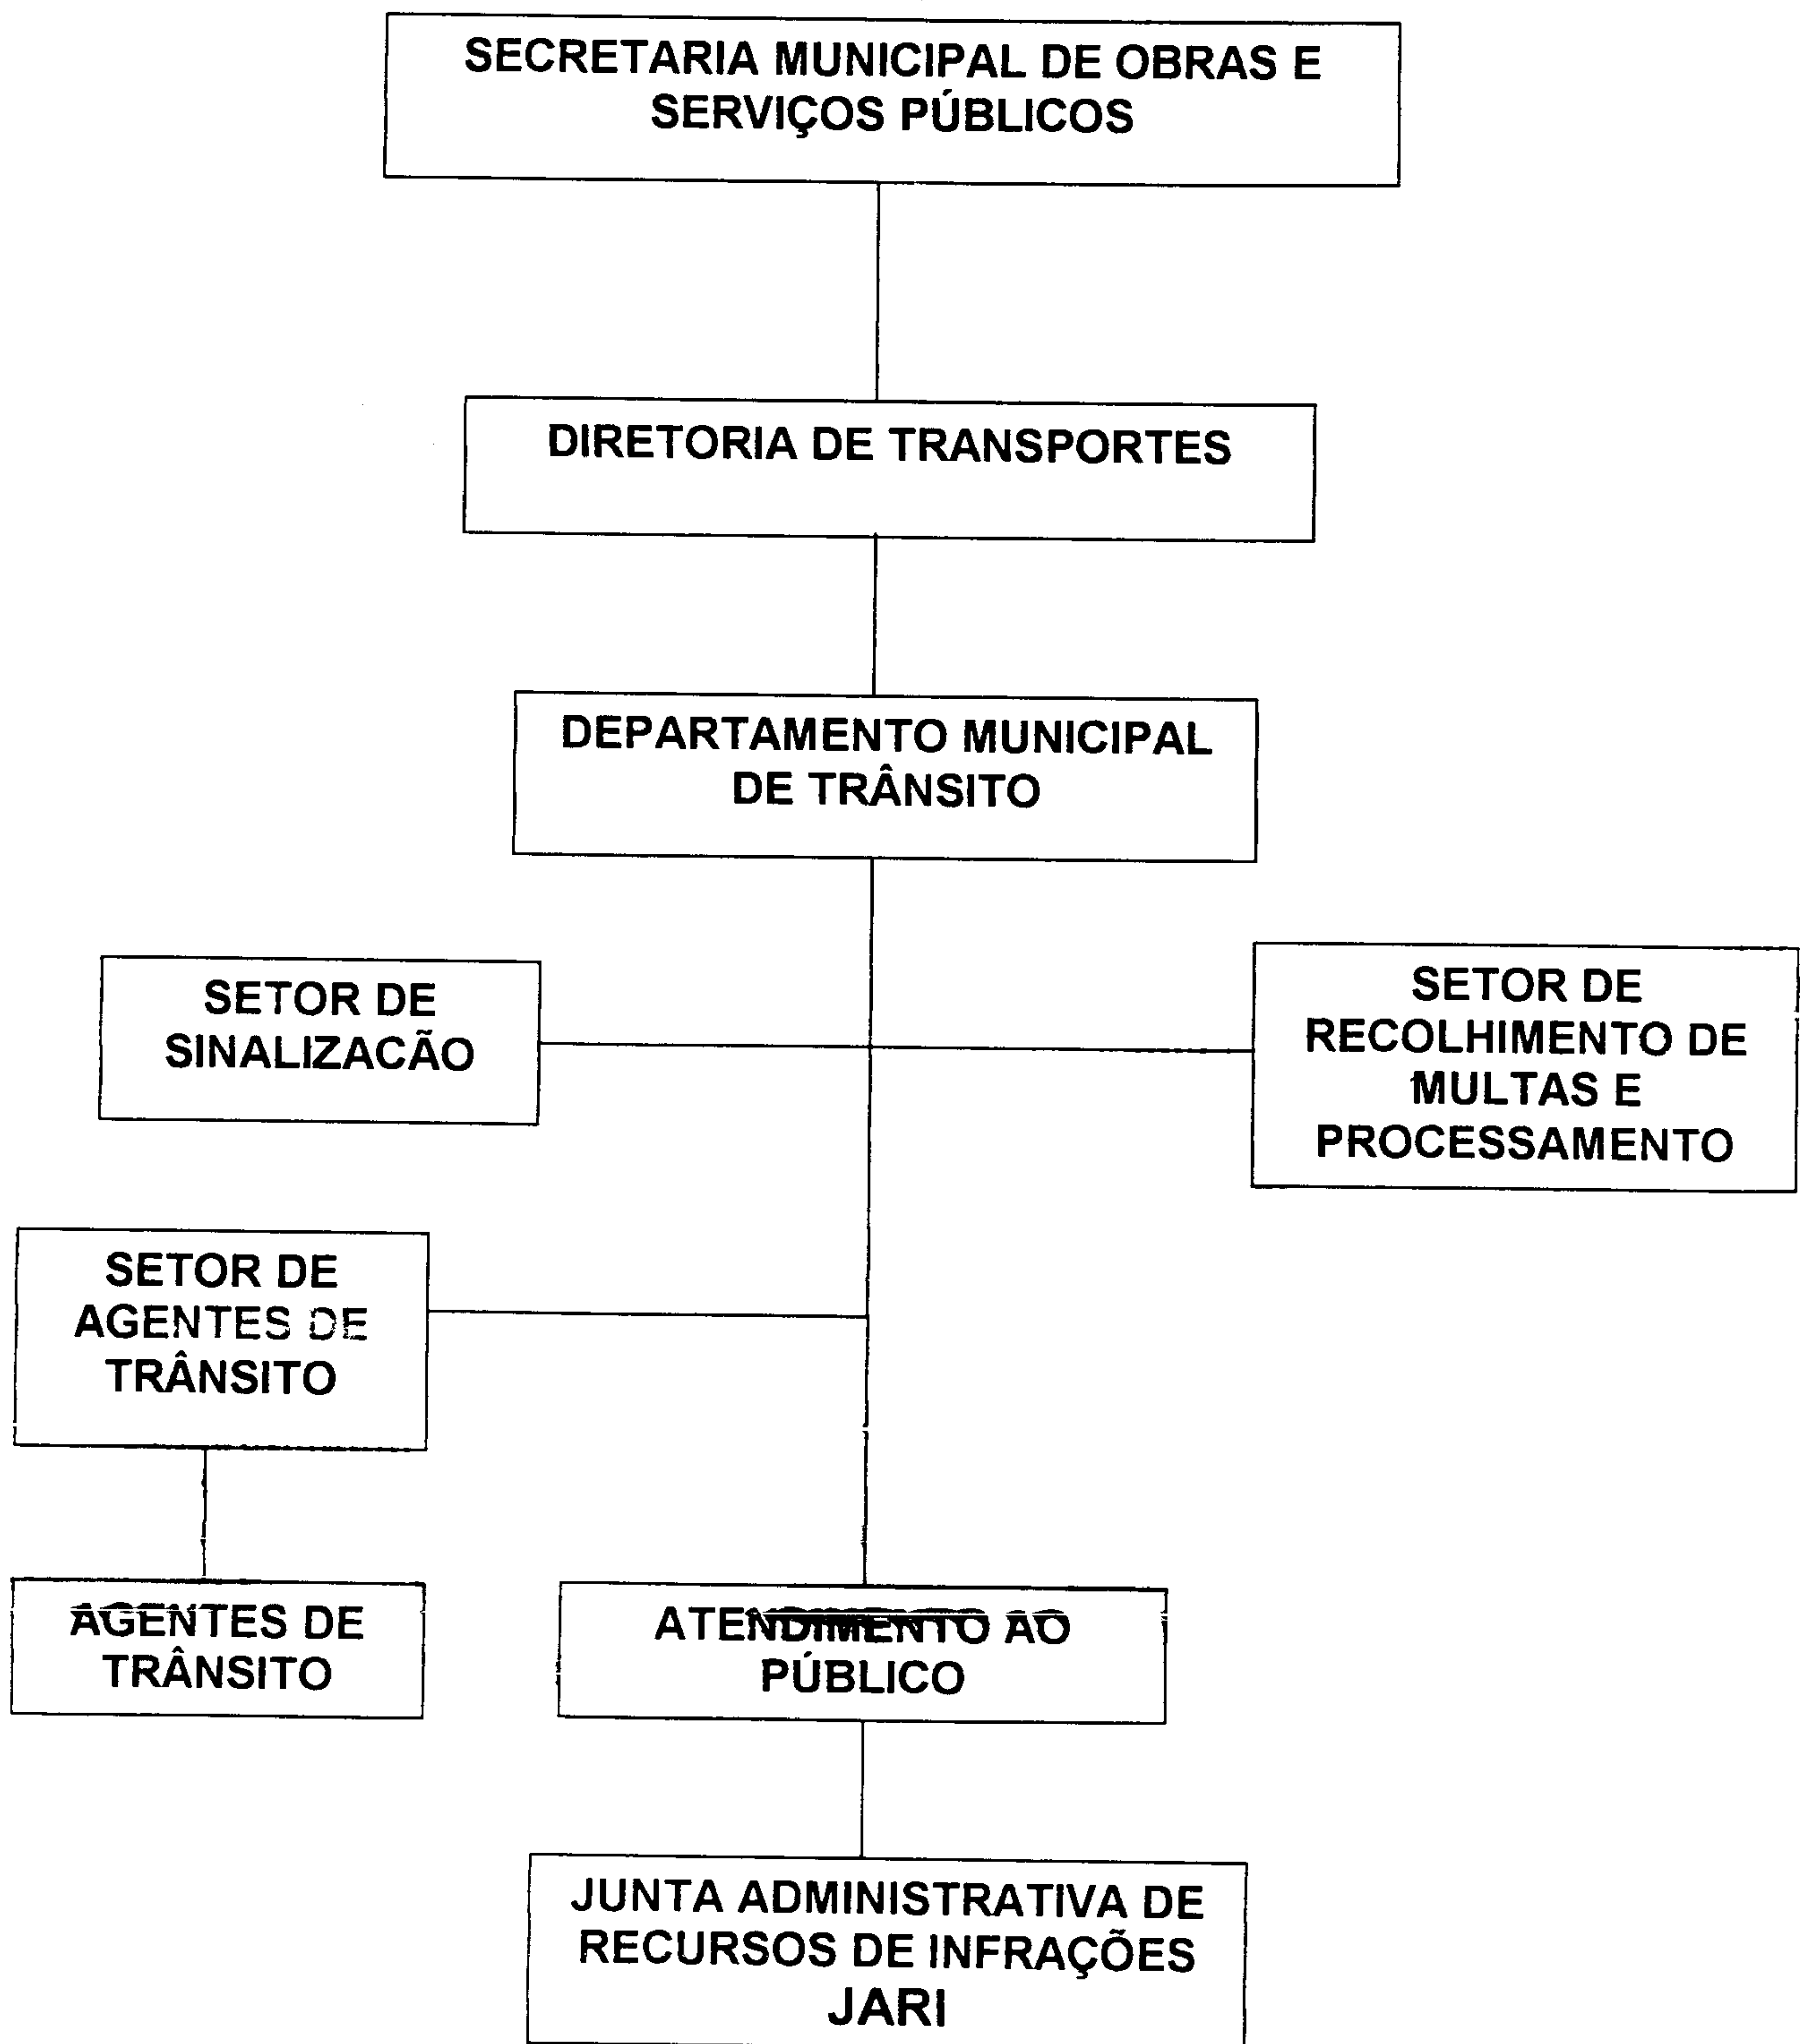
SECRETARIA MUNICIPAL DE OBRAS E SERVIÇOS PÚBLICOS

DIRETORIA DE TRANSPORTES

DEPARTAMENTO MUNICIPAL DE TRÂNSITO

SETOR DE SINALIZACÃO

SETOR DE RECOLHIMENTO DE MULTAS E PROCESSAMENTO

SETOR DE AGENTES DE TRÂNSITO

AGENTES DE TRÂNSITO

ATENDIMENTO AO PÚBLICO

JUNTA ADMINISTRATIVA DE RECURSOS DE INFRAÇÕES JARI